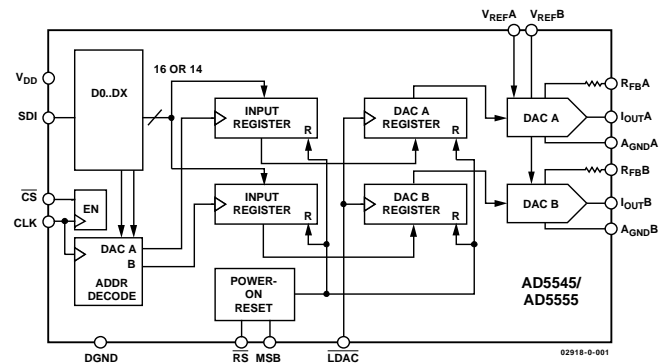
$V_{REF}A$ $V_{REF}B$

$V_{DD}$

SDI

$\overline{CS}$

CLK

D0..DX

16 OR 14

EN

DAC A
B
ADDR
DECODE

INPUT
REGISTER R

INPUT
REGISTER R

DAC A
REGISTER R

DAC B
REGISTER R

DAC A

DAC B

$R_{FB}A$

$I_{OUT}A$

$A_{GND}A$

$R_{FB}B$

$I_{OUT}B$

$A_{GND}B$

POWER-
ON
RESET

AD5545/
AD5555

DGND

$\overline{RS}$ MSB

$\overline{LDAC}$

02918-0-001